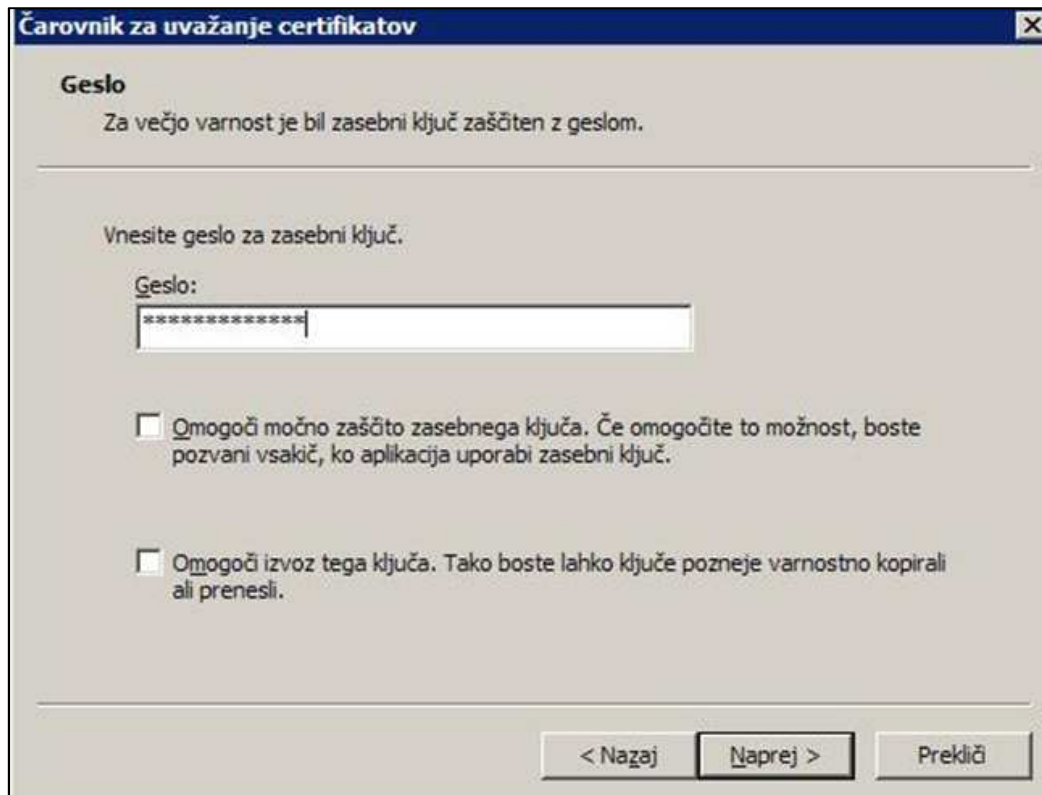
Čarovnik za uvažanje certifikatov

Geslo

Za večjo varnost je bil zasebni ključ zaščiten z geslom.

Vnesite geslo za zasebni ključ.

Geslo:

*************

Omogoči močno zaščito zasebnega ključa. Če omogočite to možnost, boste pozvani vsakič, ko aplikacija uporabi zasebni ključ.

Omogoči izvoz tega ključa. Tako boste lahko ključe pozneje varnostno kopirali ali prenesli.

< Nazaj | Naprej > | Prekliči